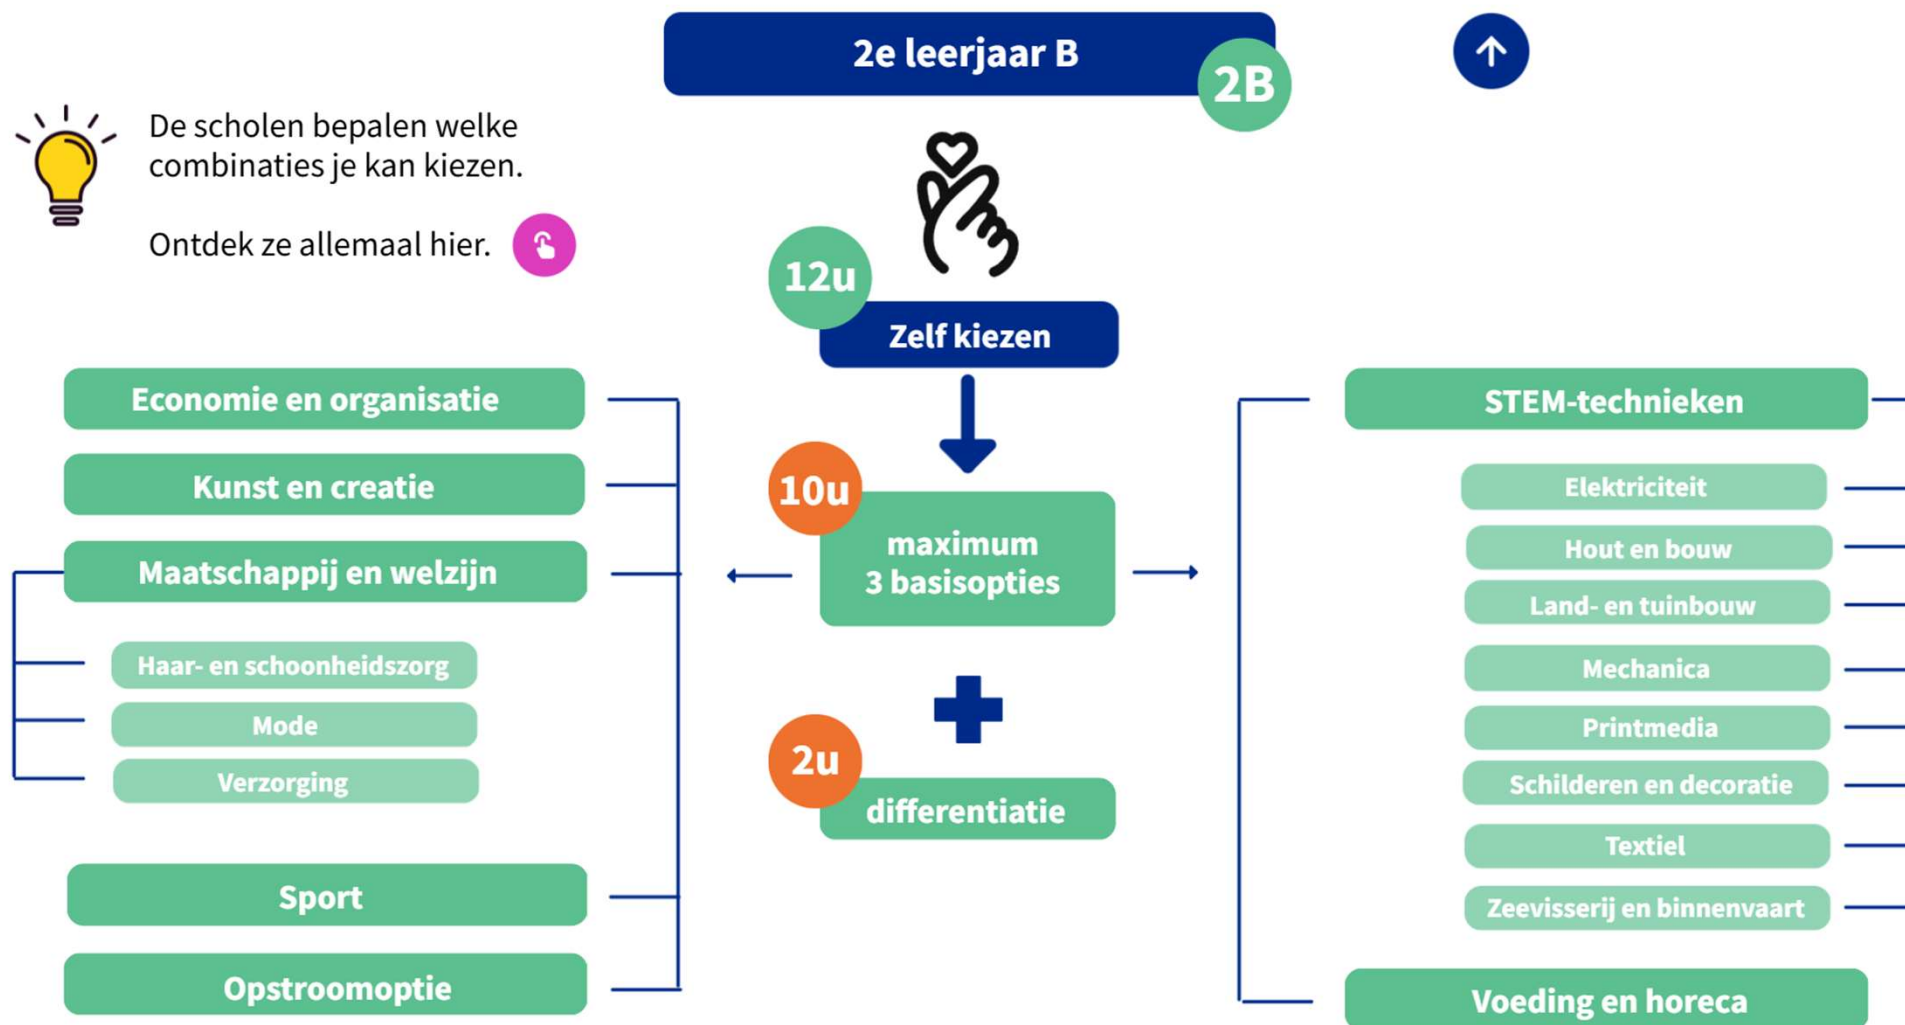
2e leerjaar B

2B

De scholen bepalen welke combinaties je kan kiezen.

Ontdek ze allemaal hier.

12u

Zelf kiezen

10u

maximum
3 basisopties

2u

differentiatie

Economie en organisatie

Kunst en creatie

Maatschappij en welzijn

Haar- en schoonheidszorg

Mode

Verzorging

Sport

Opstroomoptie

STEM-technieken

Elektriciteit

Hout en bouw

Land- en tuinbouw

Mechanica

Printmedia

Schilderen en decoratie

Textiel

Zeevisserij en binnenvaart

Voeding en horeca